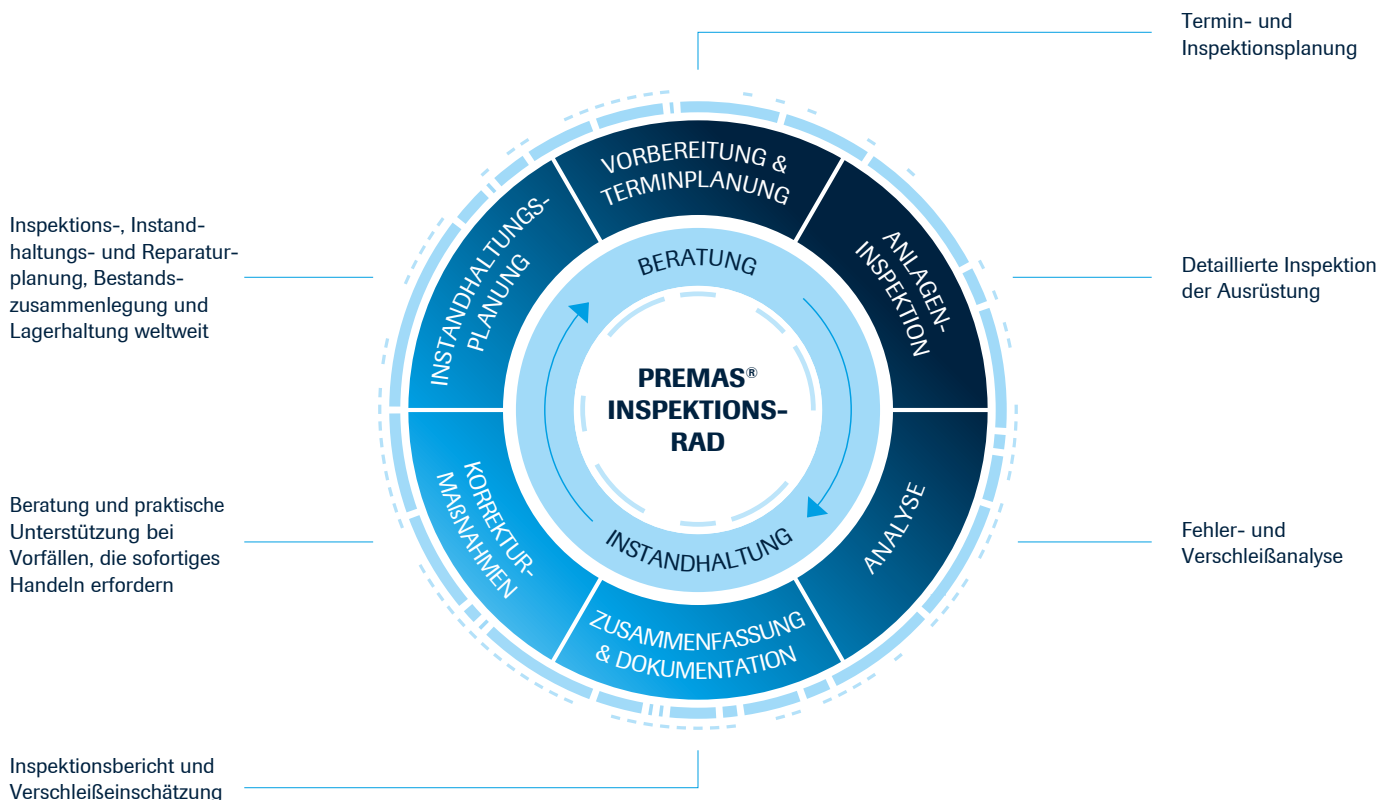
Termin- und Inspektionsplanung

Inspektions-, Instandhaltungs- und Reparaturplanung, Bestandszusammenlegung und Lagerhaltung weltweit

Detaillierte Inspektion der Ausrüstung

Beratung und praktische Unterstützung bei Vorfällen, die sofortiges Handeln erfordern

Fehler- und Verschleißanalyse

Inspektionsbericht und Verschleißeinschätzung

VORBEREITUNG & TERMINPLANUNG

ANLAGEN-INSPEKTION

ANALYSE

ZUSAMMENFASSUNG & DOKUMENTATION

KORREKTUR-MAẞNAHMEN

INSTANDHALTUNGS-PLANUNG

BERATUNG

INSTANDHALTUNG

PREMAS® INSPEKTIONS-RAD